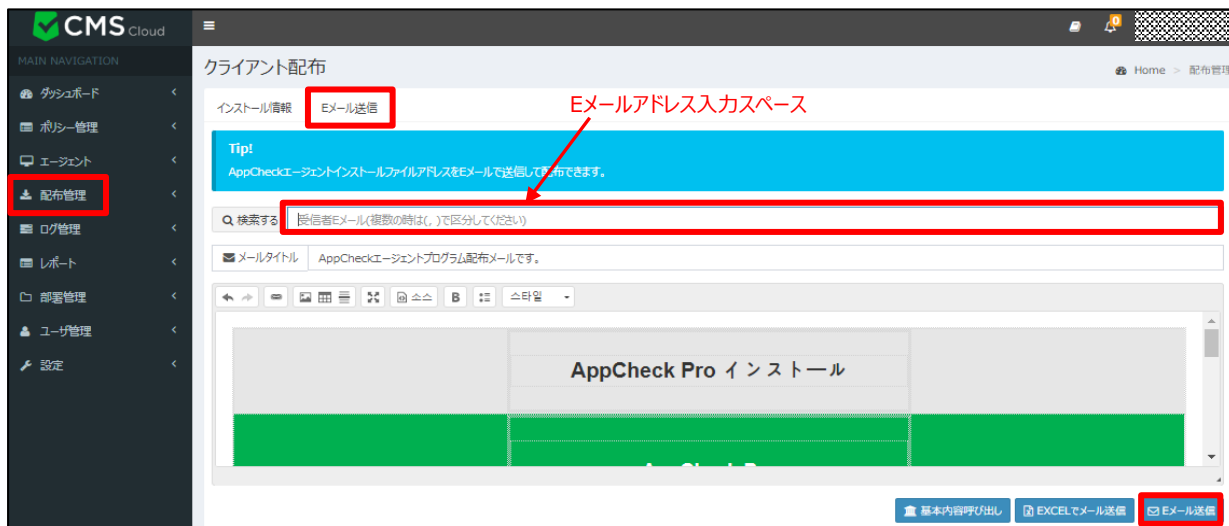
CMS Cloud

MAIN NAVIGATION

ダッシュボード

ポリシー管理

エージェント

配布管理

ログ管理

レポート

部署管理

ユーザ管理

設定

0

クライアント配布

Home > 配布管理

インストール情報

Eメール送信

Eメールアドレス入力スペース

Tip!

AppCheckエージェントインストールファイルアドレスをEメールで送信して配布できます。

検索する

受信者Eメール(複数の時は( , )で区分してください)

メールタイトル

AppCheckエージェントプログラム配布メールです。

소스

B

스타일

AppCheck Pro インストール

基本内容呼び出し

EXCELでメール送信

Eメール送信